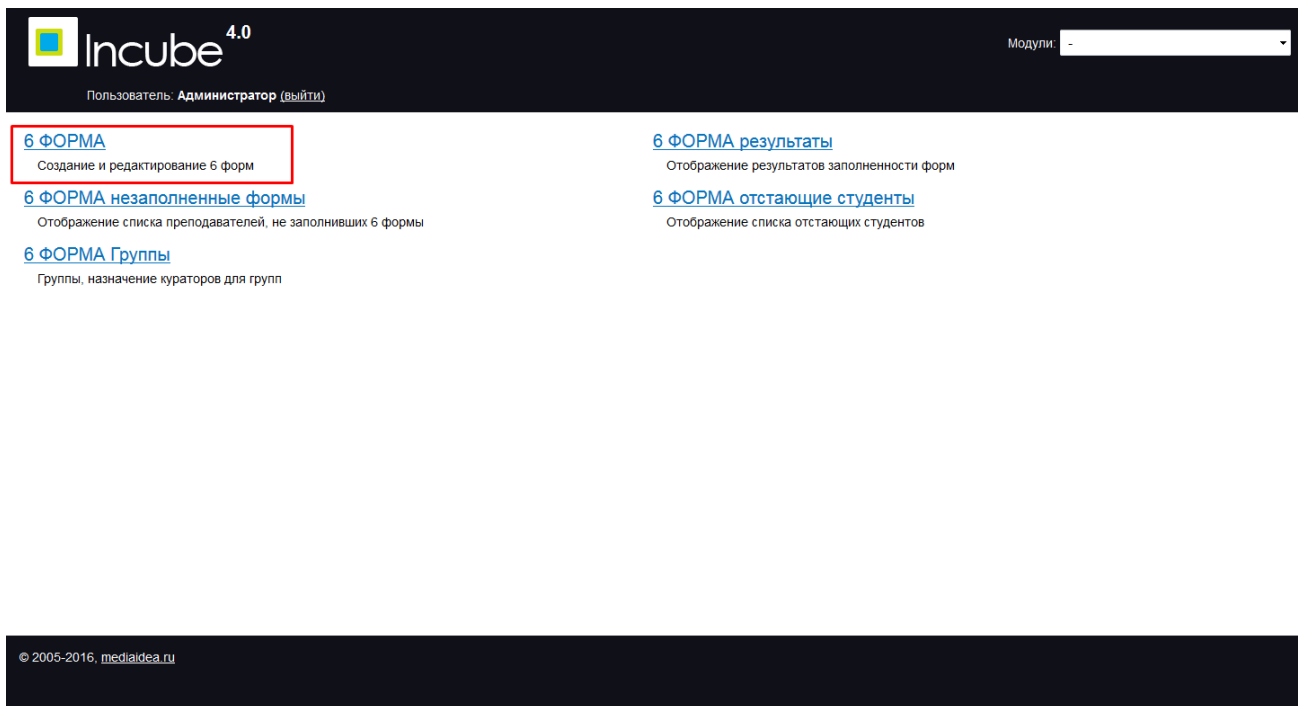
Incube 4.0

Пользователь: Администратор (выйти)

Модули: -

6 ФОРМА
Создание и редактирование 6 форм

6 ФОРМА незаполненные формы
Отображение списка преподавателей, не заполнивших 6 формы

6 ФОРМА Группы
Группы, назначение кураторов для групп

6 ФОРМА результаты
Отображение результатов заполненности форм

6 ФОРМА отстающие студенты
Отображение списка отстающих студентов

© 2005-2016, mediaidea.ru